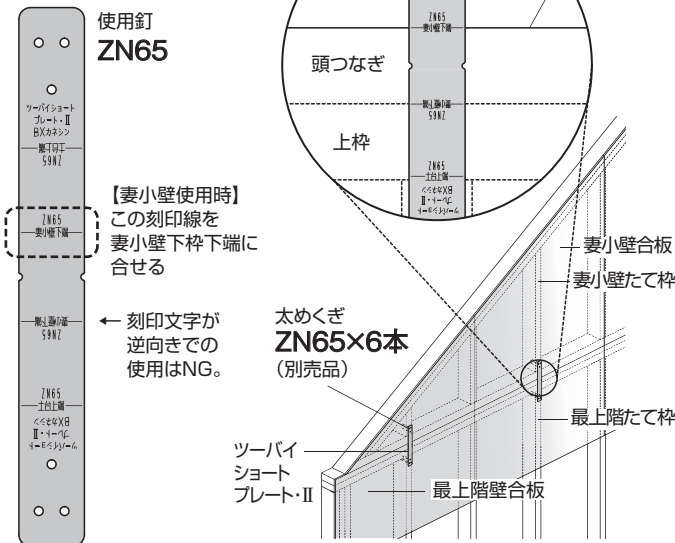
使用釘
ZN65

ツーバイショート
プレート・Ⅱ
BXカネシン
継手下端
S9NZ

ZN65
妻小壁下端

継手下端
S9NZ

ZN65
土台上端
BXカネシン
プレート・Ⅱ
ツーバイショート

【妻小壁使用時】
この刻印線を
妻小壁下枠下端に
合せる

← 刻印文字が
逆向きでの
使用はNG。

ZN65
妻小壁下端

頭つなぎ

継手下端
S9NZ

上枠

ZN65
土台上端
BXカネシン
プレート・Ⅱ
ツーバイショート

妻小壁合板
妻小壁たて枠

太めくぎ
ZN65×6本
（別売品）

最上階たて枠

ツーバイ
ショート
プレート・Ⅱ

最上階壁合板